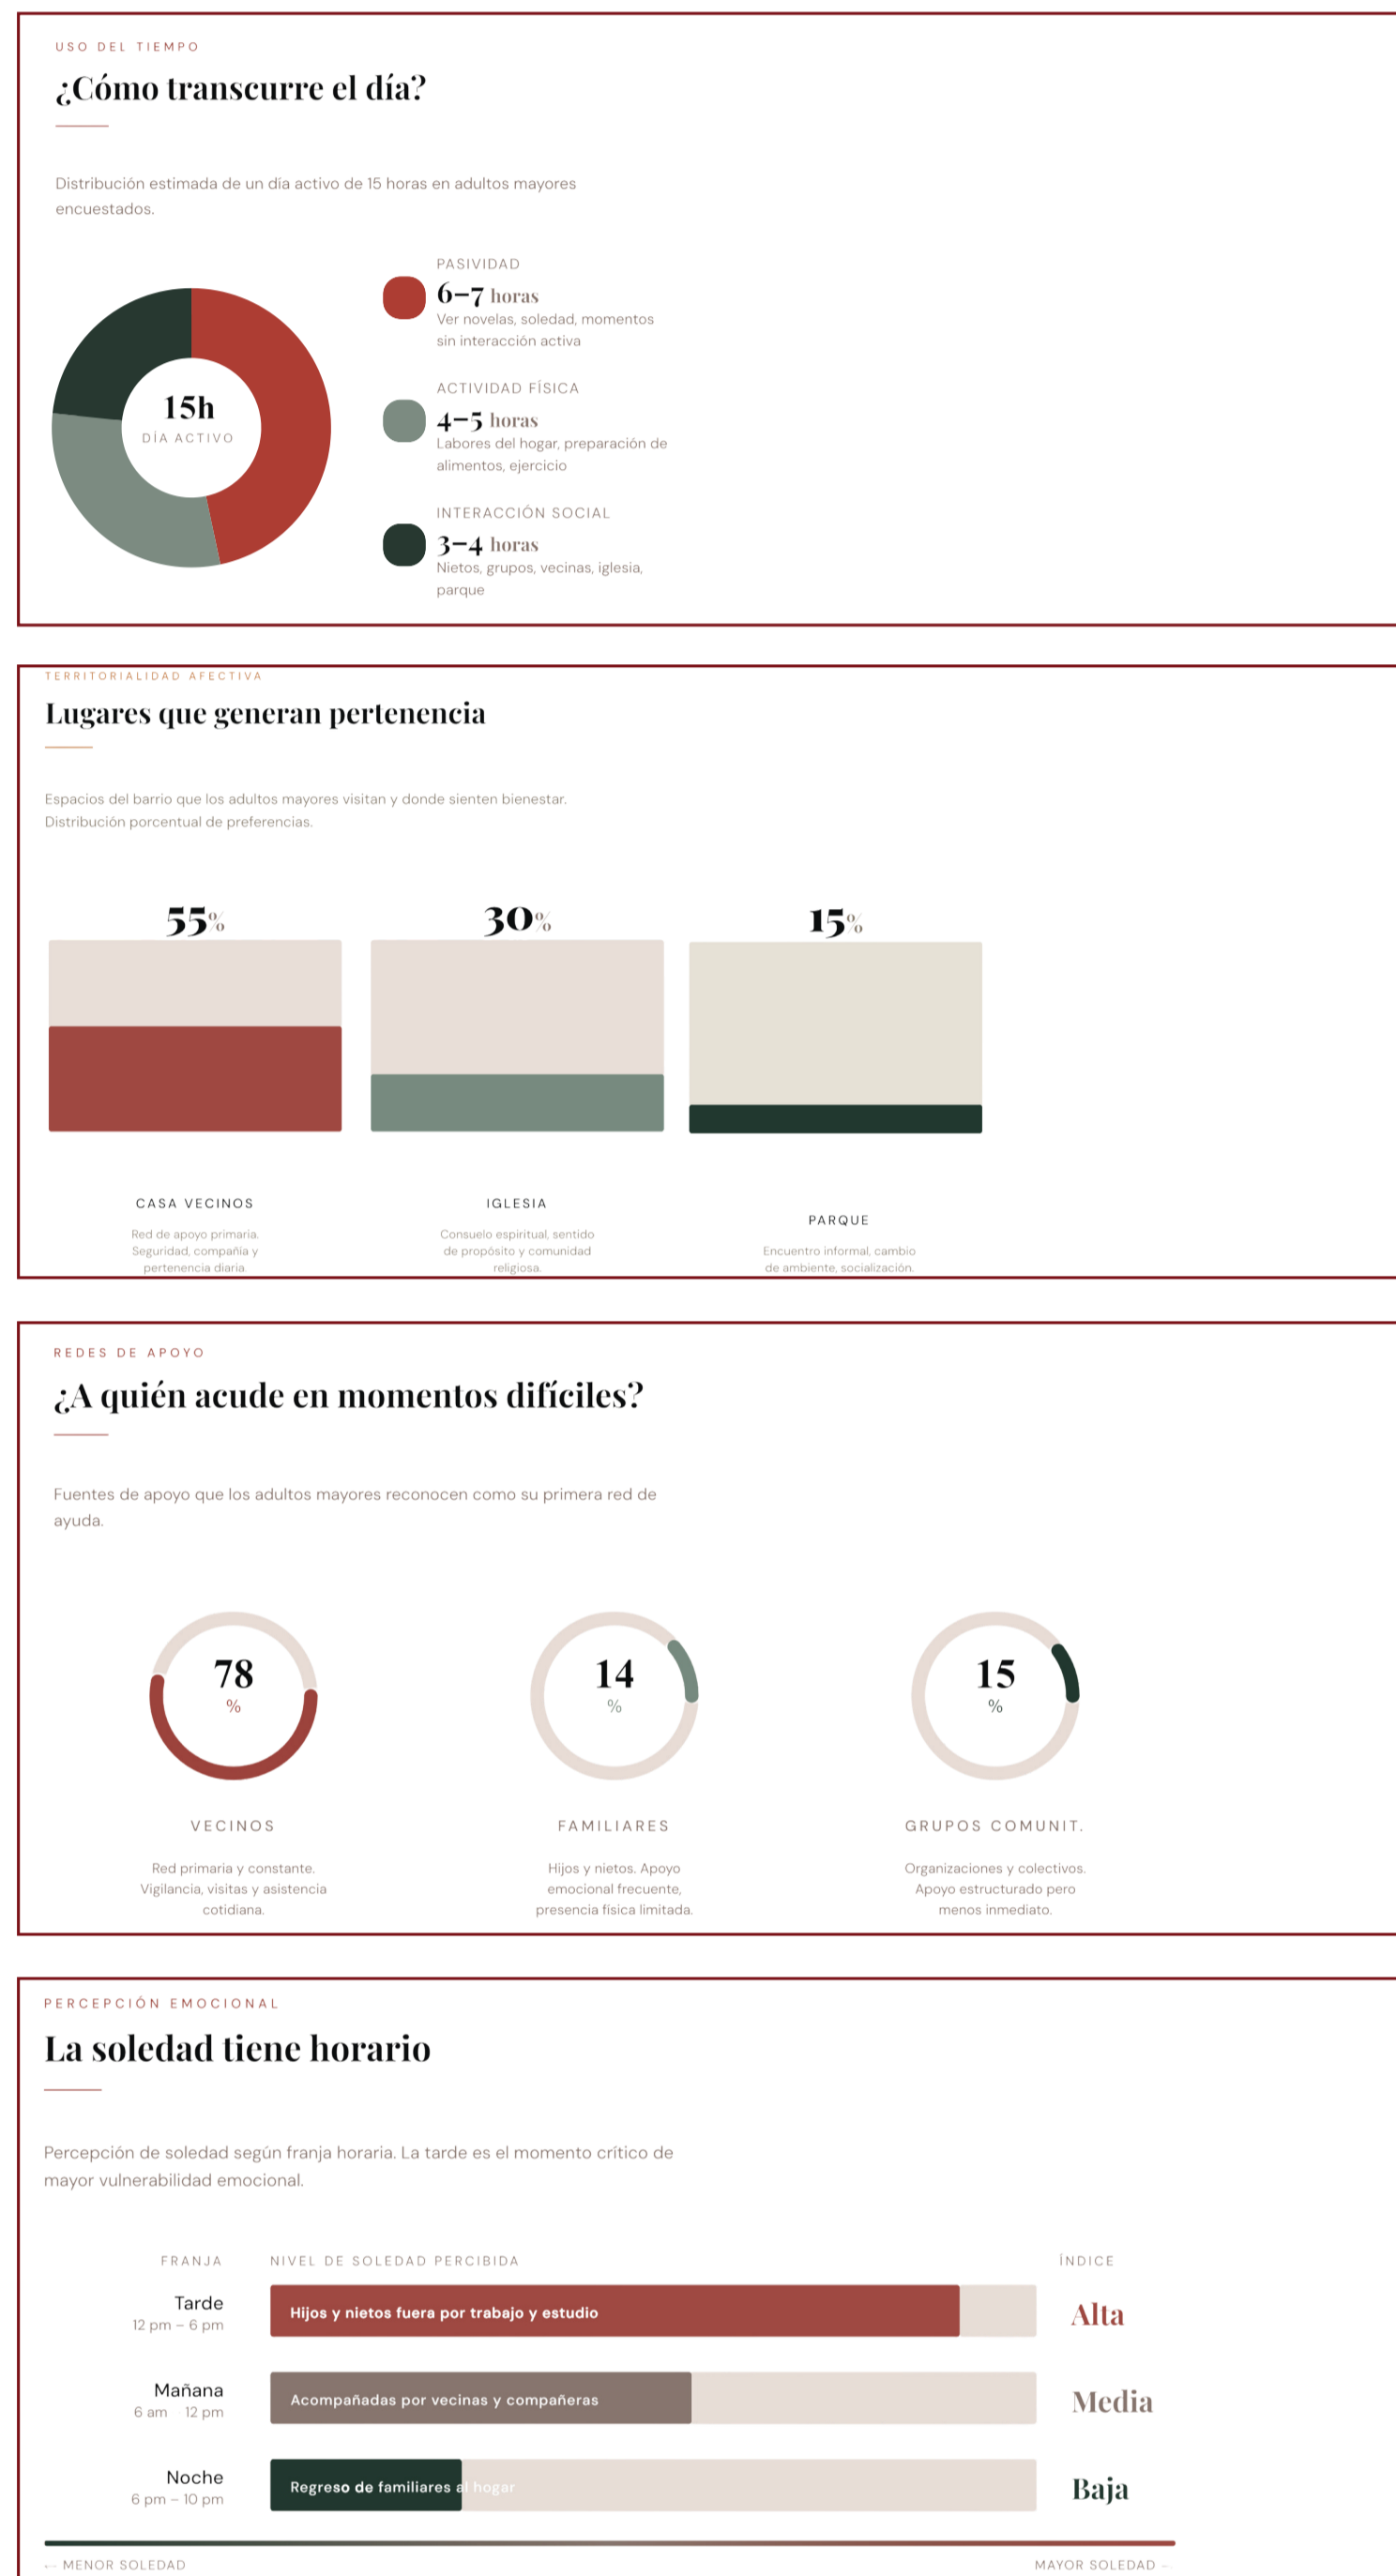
USO DEL TIEMPO

¿Cómo transcurre el día?

Distribución estimada de un día activo de 15 horas en adultos mayores encuestados.

15h
DÍA ACTIVO

PASIVIDAD
6–7 horas
Ver novelas, soledad, momentos sin interacción activa

ACTIVIDAD FÍSICA
4–5 horas
Labores del hogar, preparación de alimentos, ejercicio

INTERACCIÓN SOCIAL
3–4 horas
Nietos, grupos, vecinas, iglesia, parque

TERRITORIALIDAD AFECTIVA

Lugares que generan pertenencia

Espacios del barrio que los adultos mayores visitan y donde sienten bienestar. Distribución porcentual de preferencias.

55%
30%
15%

CASA VECINOS
Red de apoyo primaria. Seguridad, compañía y pertenencia diaria.

IGLESIA
Consuelo espiritual, sentido de propósito y comunidad religiosa.

PARQUE
Encuentro informal, cambio de ambiente, socialización.

REDES DE APOYO

¿A quién acude en momentos difíciles?

Fuentes de apoyo que los adultos mayores reconocen como su primera red de ayuda.

78
%
VECINOS
Red primaria y constante. Vigilancia, visitas y asistencia cotidiana.

14
%
FAMILIARES
Hijos y nietos. Apoyo emocional frecuente, presencia física limitada.

15
%
GRUPOS COMUNIT.
Organizaciones y colectivos. Apoyo estructurado pero menos inmediato.

PERCEPCIÓN EMOCIONAL

La soledad tiene horario

Percepción de soledad según franja horaria. La tarde es el momento crítico de mayor vulnerabilidad emocional.

| FRANJA | NIVEL DE SOLEDAD PERCIBIDA | ÍNDICE |
|---|---|---|
| Tarde 12 pm – 6 pm | Hijos y nietos fuera por trabajo y estudio | Alta |
| Mañana 6 am 12 pm | Acompañadas por vecinas y compañeras | Media |
| Noche 6 pm – 10 pm | Regreso de familiares al hogar | Baja |

← MENOR SOLEDAD
MAYOR SOLEDAD →